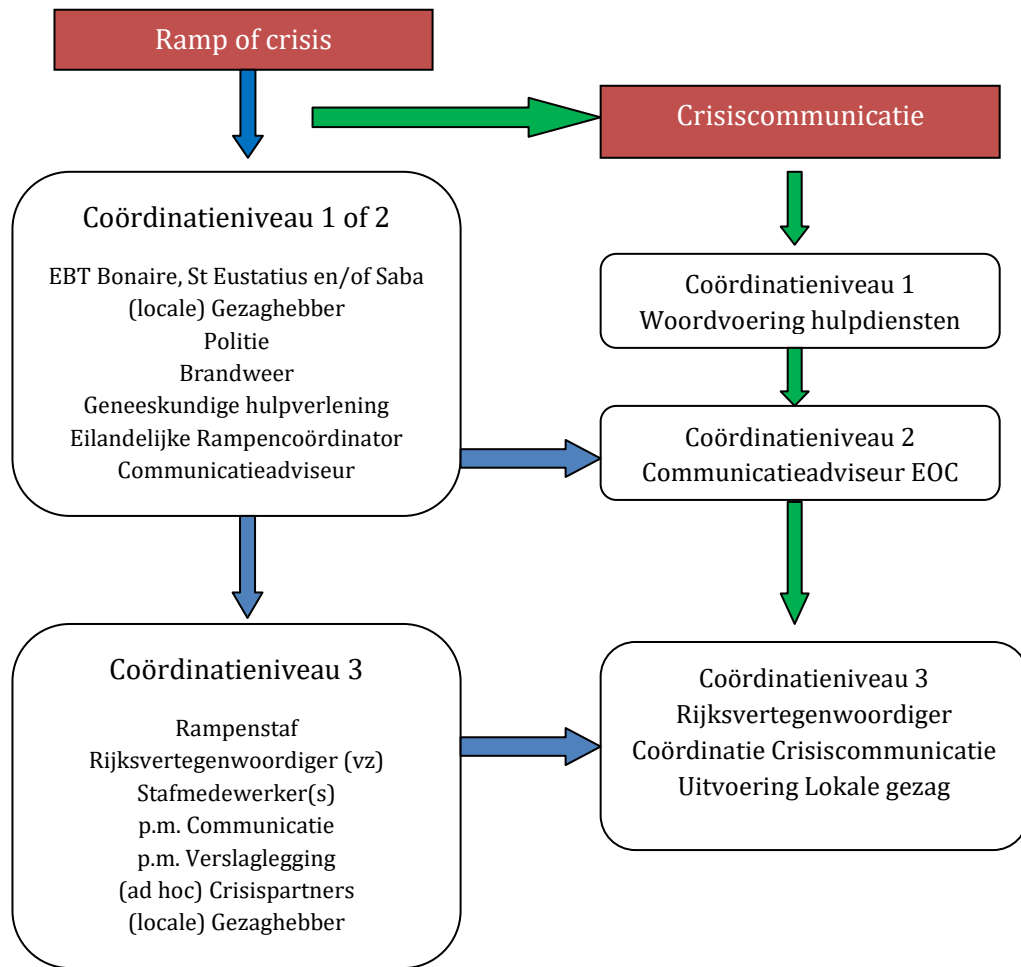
Ramp of crisis

Crisiscommunicatie

Coördinatieniveau 1 of 2

EBT Bonaire, St Eustatius en/of Saba
(locale) Gezaghebber
Politie
Brandweer
Geneeskundige hulpverlening
Eilandelijke Rampencoördinator
Communicatieadviseur

Coördinatieniveau 1
Woordvoering hulpdiensten

Coördinatieniveau 2
Communicatieadviseur EOC

Coördinatieniveau 3

Rampenstaf
Rijksvertegenwoordiger (vz)
Stafmedewerker(s)
p.m. Communicatie
p.m. Verslaglegging
(ad hoc) Crisispartners
(locale) Gezaghebber

Coördinatieniveau 3
Rijksvertegenwoordiger
Coördinatie Crisiscommunicatie
Uitvoering Lokale gezag